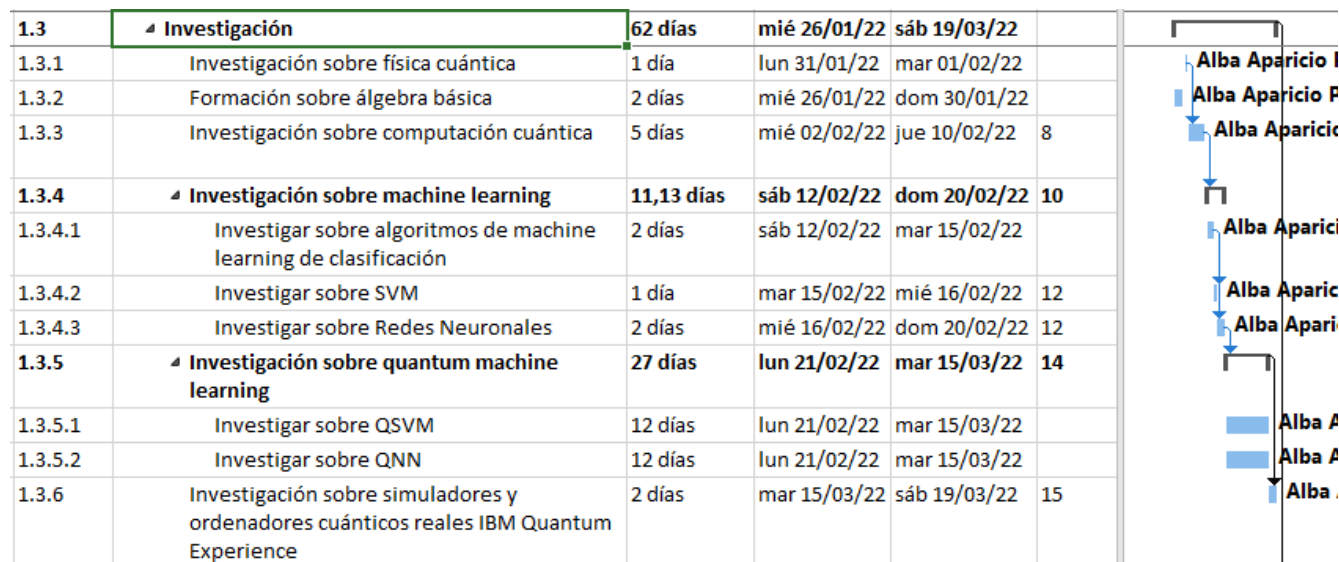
| 1.3 | Investigación | 62 días | mié 26/01/22 | sáb 19/03/22 | |
|---|---|---|---|---|---|
| 1.3.1 | Investigación sobre física cuántica | 1 día | lun 31/01/22 | mar 01/02/22 | |
| 1.3.2 | Formación sobre álgebra básica | 2 días | mié 26/01/22 | dom 30/01/22 | |
| 1.3.3 | Investigación sobre computación cuántica | 5 días | mié 02/02/22 | jue 10/02/22 | 8 |
| 1.3.4 | Investigación sobre machine learning | 11,13 días | sáb 12/02/22 | dom 20/02/22 | 10 |
| 1.3.4.1 | Investigar sobre algoritmos de machine learning de clasificación | 2 días | sáb 12/02/22 | mar 15/02/22 | |
| 1.3.4.2 | Investigar sobre SVM | 1 día | mar 15/02/22 | mié 16/02/22 | 12 |
| 1.3.4.3 | Investigar sobre Redes Neuronales | 2 días | mié 16/02/22 | dom 20/02/22 | 12 |
| 1.3.5 | Investigación sobre quantum machine learning | 27 días | lun 21/02/22 | mar 15/03/22 | 14 |
| 1.3.5.1 | Investigar sobre QSVM | 12 días | lun 21/02/22 | mar 15/03/22 | |
| 1.3.5.2 | Investigar sobre QNN | 12 días | lun 21/02/22 | mar 15/03/22 | |
| 1.3.6 | Investigación sobre simuladores y ordenadores cuánticos reales IBM Quantum Experience | 2 días | mar 15/03/22 | sáb 19/03/22 | 15 |

Alba Aparicio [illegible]
Alba Aparicio P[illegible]
Alba Aparicio
Alba Aparici
Alba Aparic
Alba Aparic
Alba A
Alba A
Alba A